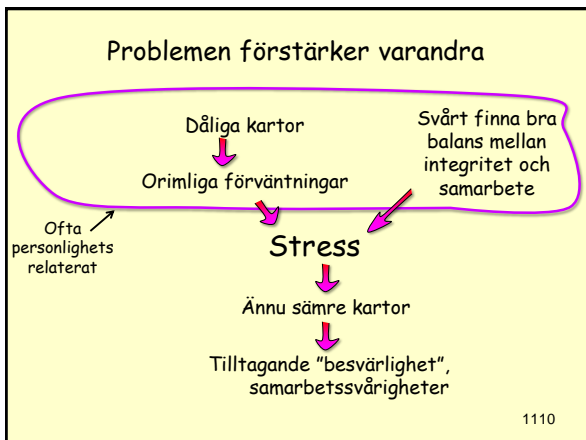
Problemen förstärker varandra

Dåliga kartor

Orimliga förväntningar

Svårt finna bra balans mellan integritet och samarbete

Ofta personlighets relaterat

Stress

Ännu sämre kartor

Tilltagande "besvärlighet", samarbetssvårigheter

1110